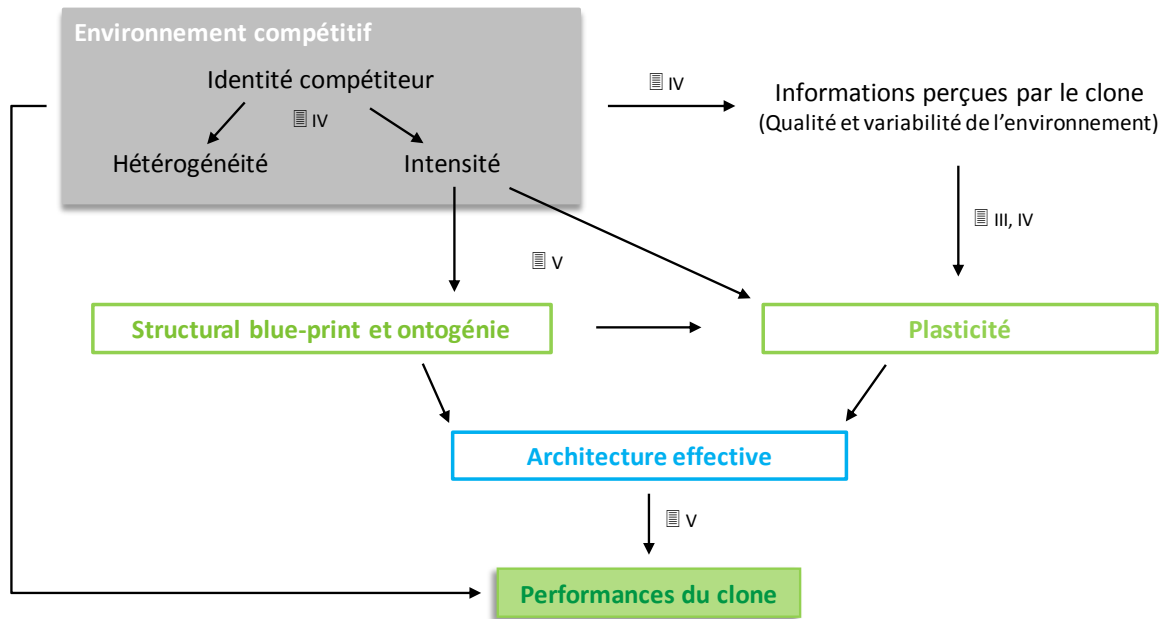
Environnement compétitif

Identité compétiteur

IV

Hétérogénéité

Intensité

IV

Informations perçues par le clone
(Qualité et variabilité de l'environnement)

III, IV

V

Structural blue-print et ontogénie

Plasticité

Architecture effective

V

Performances du clone